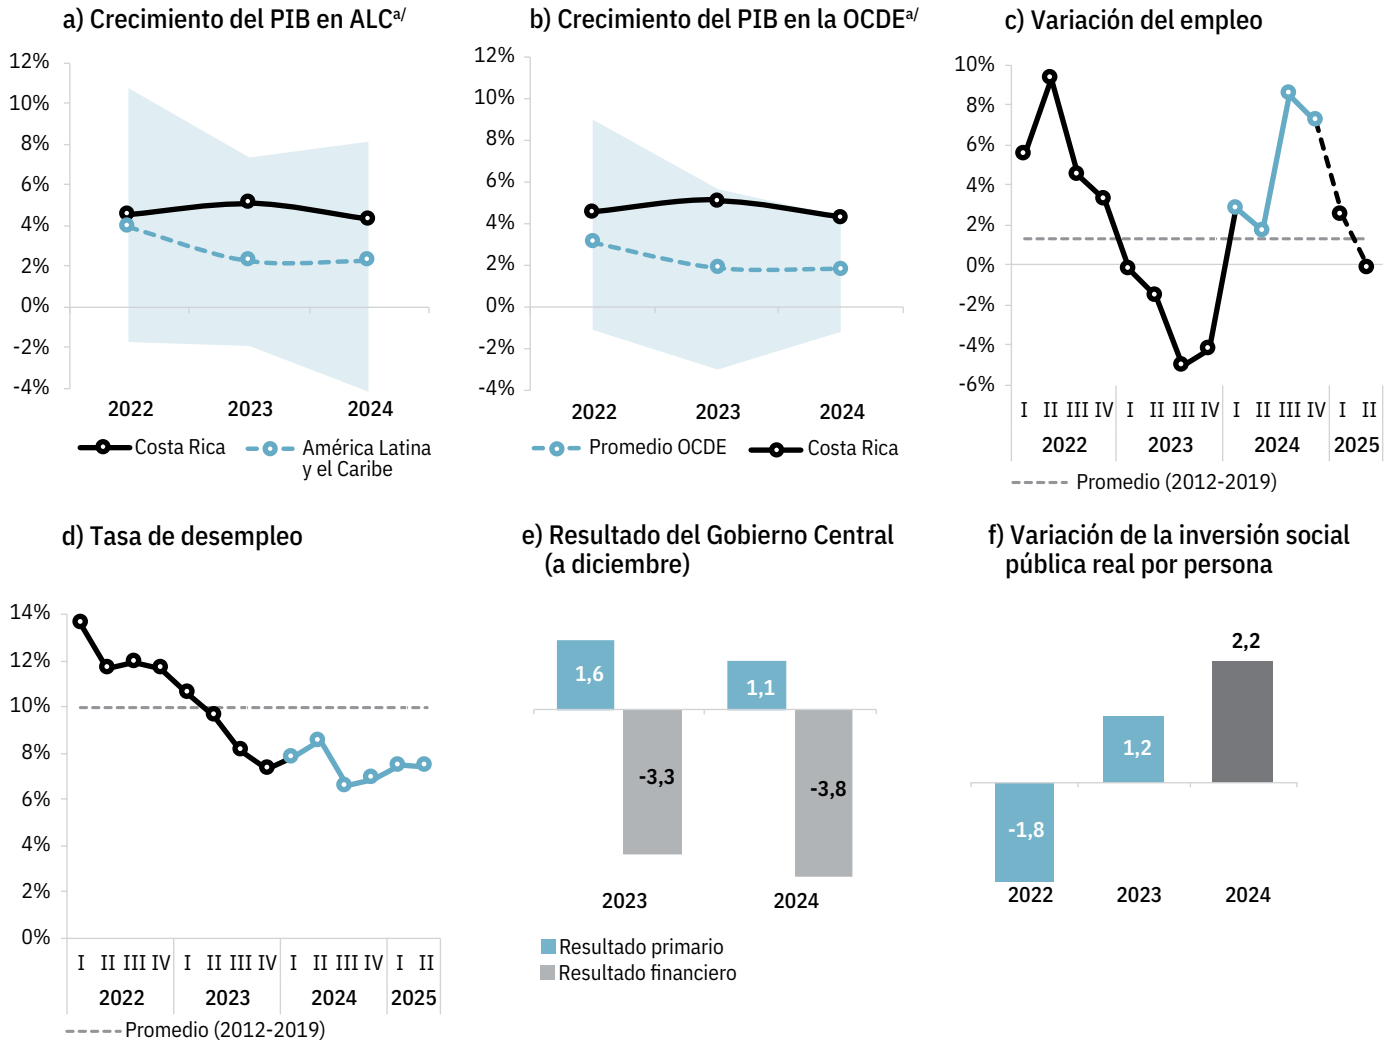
a) Crecimiento del PIB en ALC$^{a/}$

12%
10%
8%
6%
4%
2%
0%
-2%
-4%

2022 2023 2024

Costa Rica
América Latina y el Caribe

b) Crecimiento del PIB en la OCDE$^{a/}$

12%
10%
8%
6%
4%
2%
0%
-2%
-4%

2022 2023 2024

Promedio OCDE
Costa Rica

c) Variación del empleo

10%
8%
6%
4%
2%
0%
-2%
-4%
-6%

I II III IV I II III IV I II III IV I II
2022 2023 2024 2025

Promedio (2012-2019)

d) Tasa de desempleo

14%
12%
10%
8%
6%
4%
2%
0%

I II III IV I II III IV I II III IV I II
2022 2023 2024 2025

Promedio (2012-2019)

e) Resultado del Gobierno Central (a diciembre)

1,6
-3,3
1,1
-3,8

2023 2024

Resultado primario
Resultado financiero

f) Variación de la inversión social pública real por persona

-1,8
1,2
2,2

2022 2023 2024